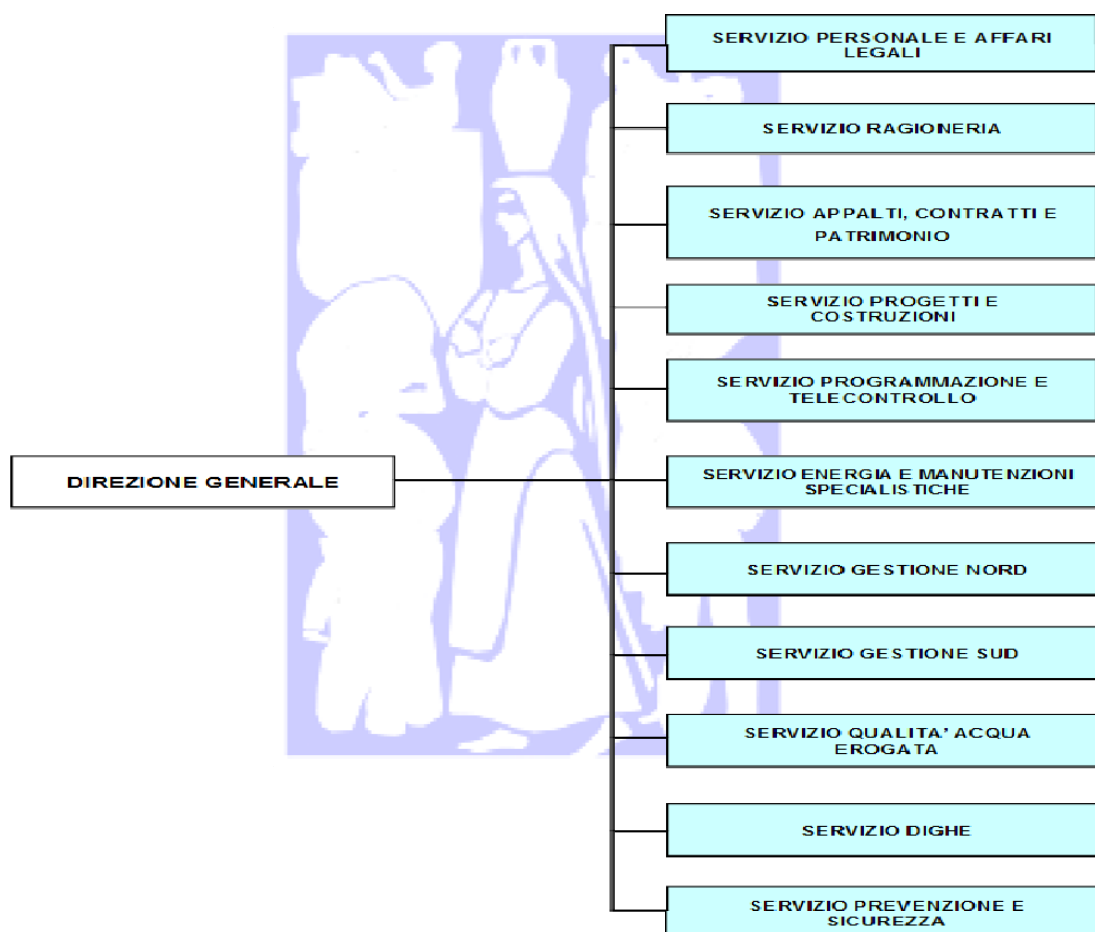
DIREZIONE GENERALE

SERVIZIO PERSONALE E AFFARI LEGALI

SERVIZIO RAGIONERIA

SERVIZIO APPALTI, CONTRATTI E PATRIMONIO

SERVIZIO PROGETTI E COSTRUZIONI

SERVIZIO PROGRAMMAZIONE E TELECONTROLLO

SERVIZIO ENERGIA E MANUTENZIONI SPECIALISTICHE

SERVIZIO GESTIONE NORD

SERVIZIO GESTIONE SUD

SERVIZIO QUALITA' ACQUA EROGATA

SERVIZIO DIGHE

SERVIZIO PREVENZIONE E SICUREZZA